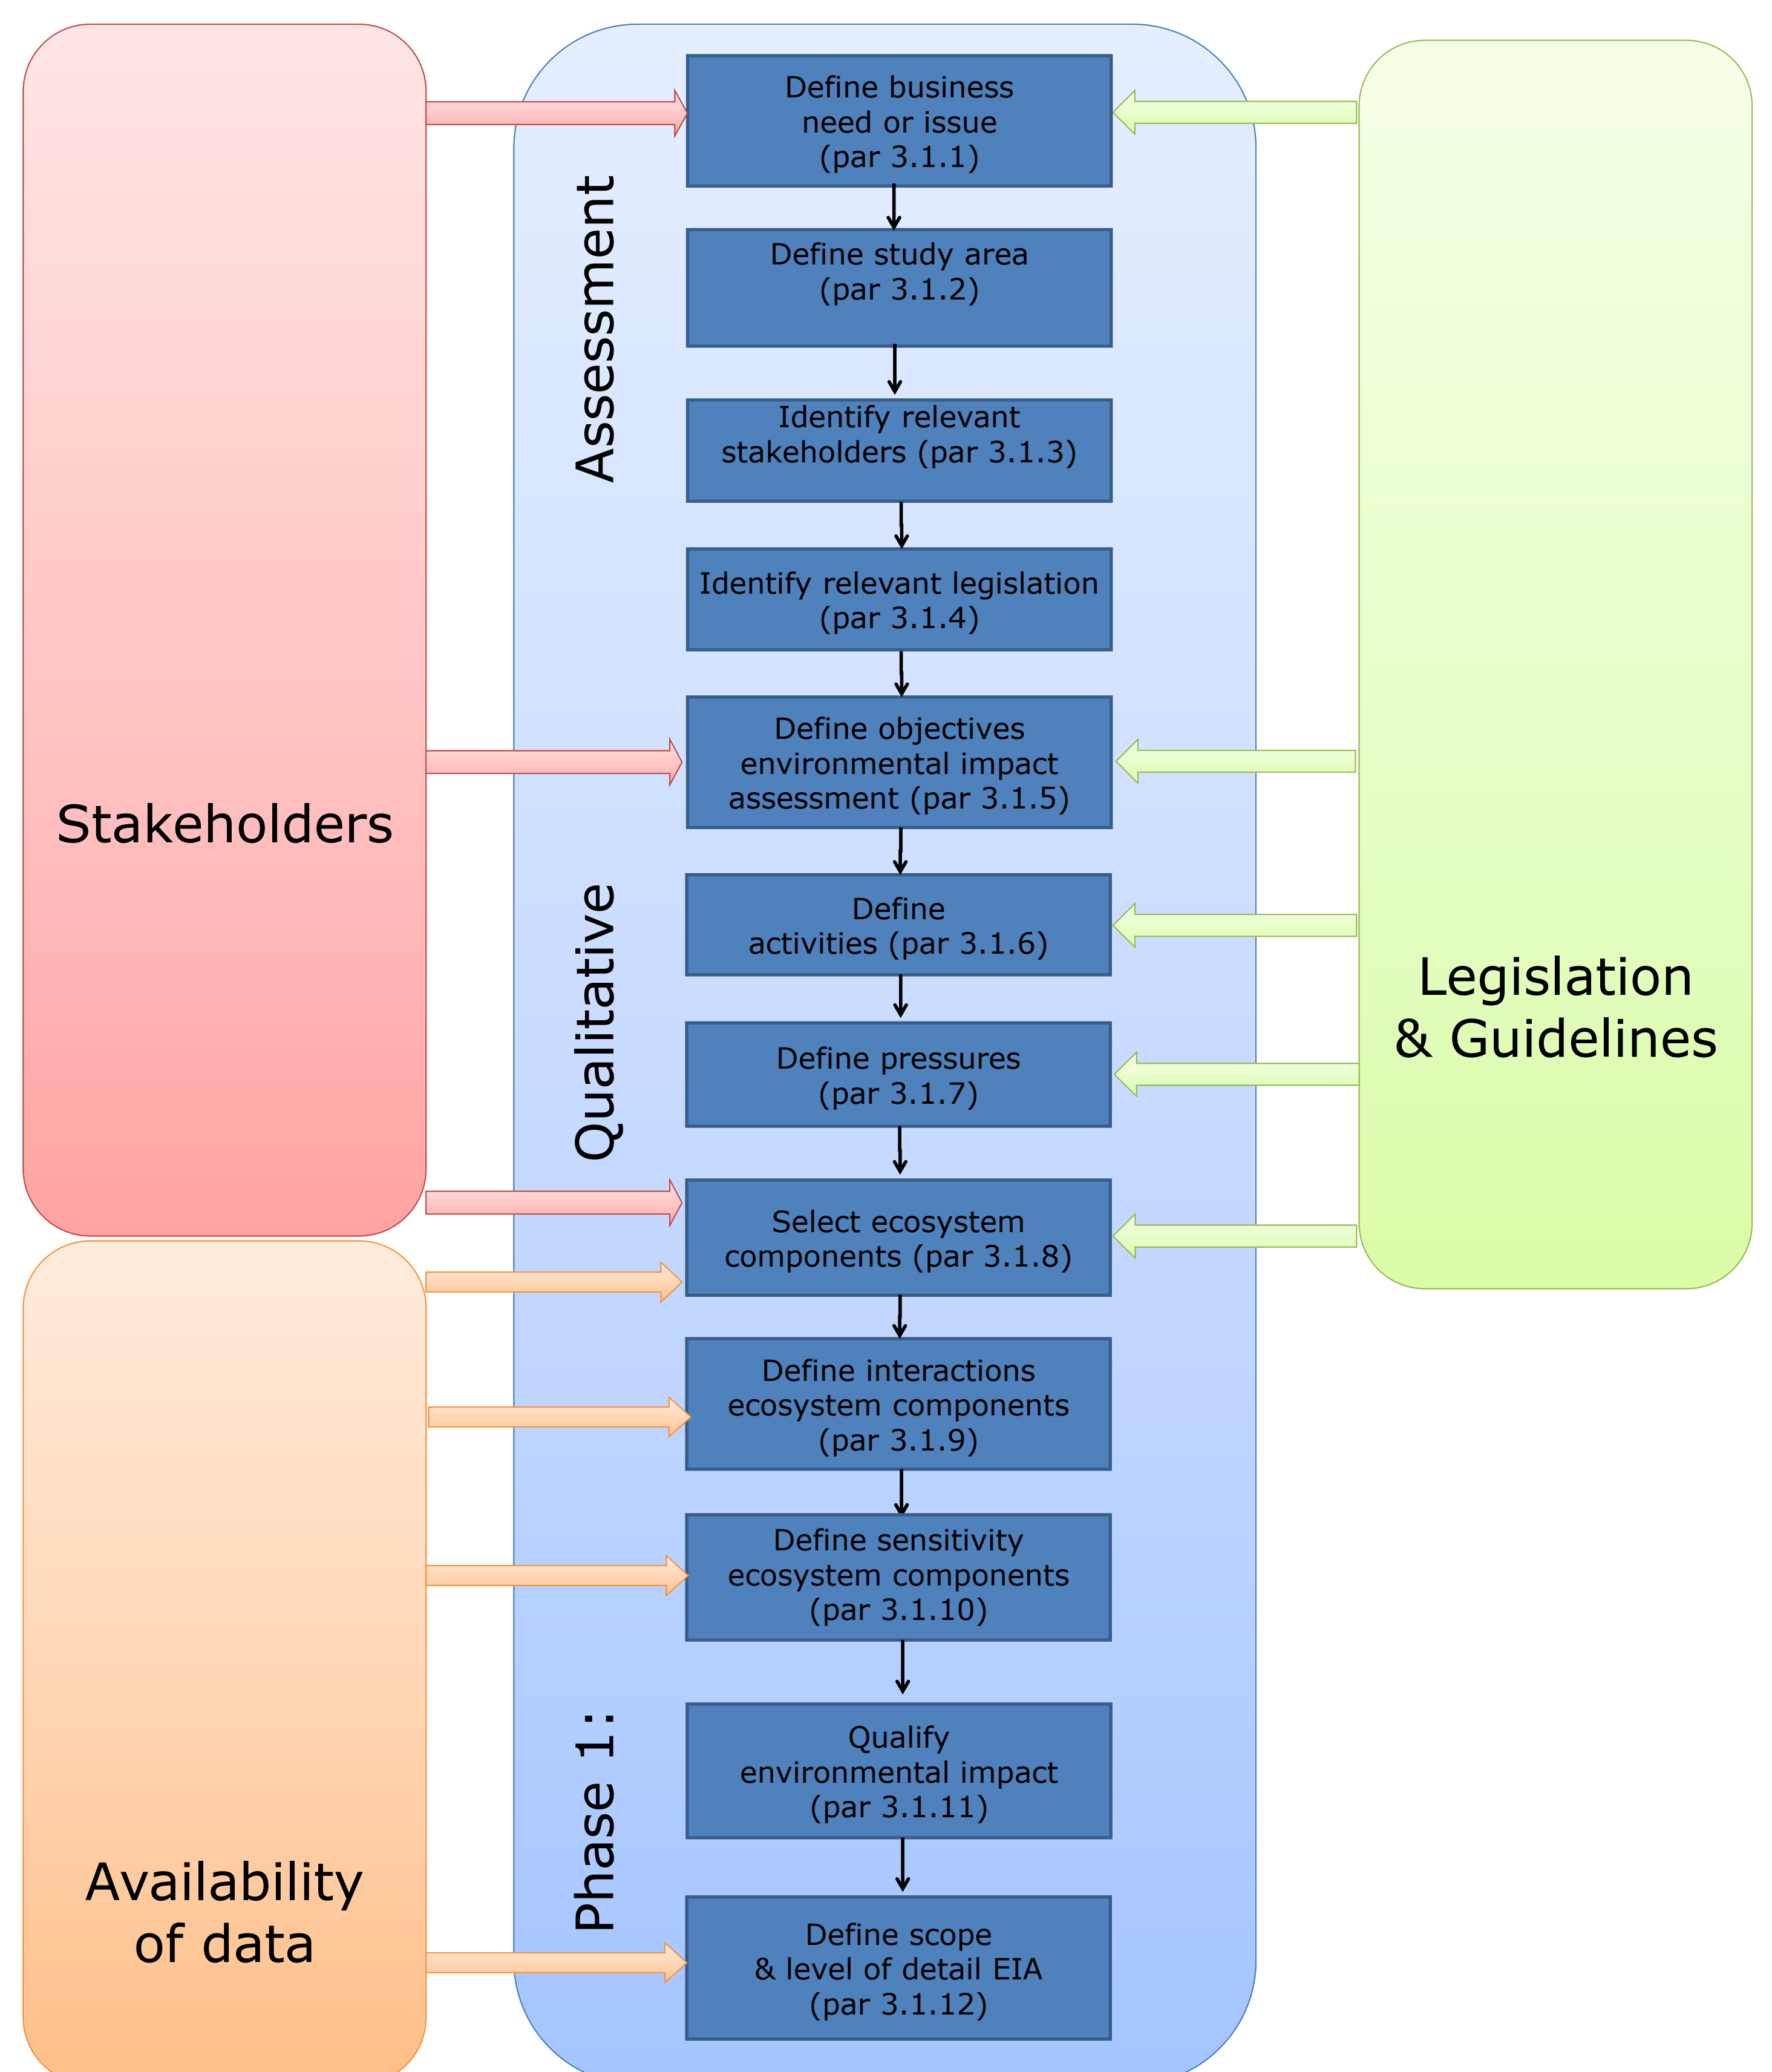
Stakeholders

Availability of data

Phase 1: Qualitative Assessment

Define business need or issue (par 3.1.1)

Define study area (par 3.1.2)

Identify relevant stakeholders (par 3.1.3)

Identify relevant legislation (par 3.1.4)

Define objectives environmental impact assessment (par 3.1.5)

Define activities (par 3.1.6)

Define pressures (par 3.1.7)

Select ecosystem components (par 3.1.8)

Define interactions ecosystem components (par 3.1.9)

Define sensitivity ecosystem components (par 3.1.10)

Qualify environmental impact (par 3.1.11)

Define scope & level of detail EIA (par 3.1.12)

Legislation & Guidelines